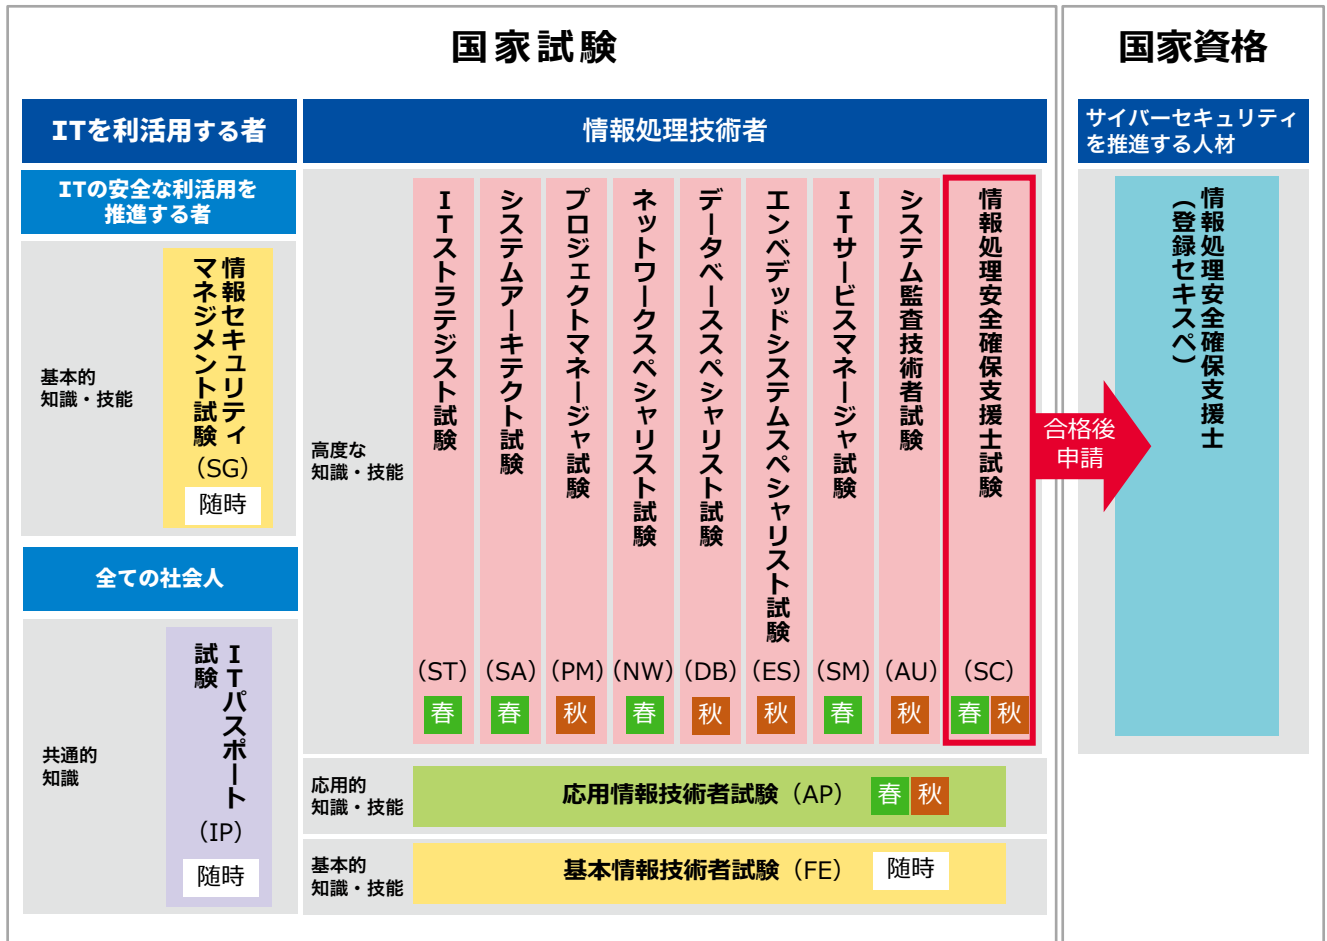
国家試験

国家資格

ITを利活用する者

情報処理技術者

サイバーセキュリティを推進する人材

ITの安全な利活用を推進する者

基本的知識・技能

情報セキュリティマネジメント試験
（SG）
随時

高度な知識・技能

ITストラテジスト試験
（ST）
春

システムアーキテクト試験
（SA）
春

プロジェクトマネージャ試験
（PM）
秋

ネットワークスペシャリスト試験
（NW）
春

データベーススペシャリスト試験
（DB）
秋

エンベデッドシステムスペシャリスト試験
（ES）
秋

ITサービスマネージャ試験
（SM）
春

システム監査技術者試験
（AU）
秋

情報処理安全確保支援士試験
（SC）
春 秋

合格後申請

情報処理安全確保支援士（登録セキスペ）

全ての社会人

共通的知識

ITパスポート試験
（IP）
随時

応用的知識・技能

応用情報技術者試験（AP） 春 秋

基本的知識・技能

基本情報技術者試験（FE） 随時